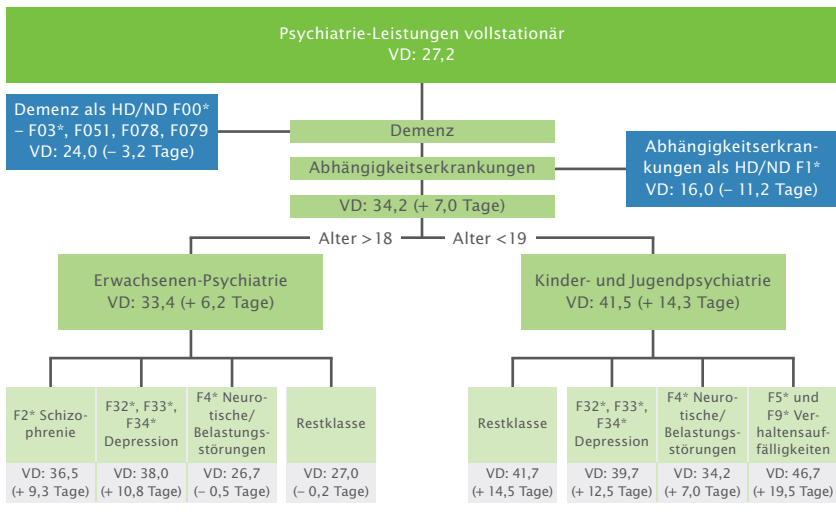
Psychiatrie-Leistungen vollstationär
VD: 27,2

Demenz als HD/ND F00* – F03*, F051, F078, F079
VD: 24,0 (– 3,2 Tage)

Demenz

Abhängigkeitserkrankungen

Abhängigkeitserkrankungen als HD/ND F1*
VD: 16,0 (– 11,2 Tage)

VD: 34,2 (+ 7,0 Tage)

Alter >18

Alter <19

Erwachsenen-Psychiatrie
VD: 33,4 (+ 6,2 Tage)

Kinder- und Jugendpsychiatrie
VD: 41,5 (+ 14,3 Tage)

| F2* Schizophrenie | F32*, F33*, F34* Depression | F4* Neurotische/ Belastungsstörungen | Restklasse |
|---|---|---|---|
| VD: 36,5 (+ 9,3 Tage) | VD: 38,0 (+ 10,8 Tage) | VD: 26,7 (– 0,5 Tage) | VD: 27,0 (– 0,2 Tage) |

| Restklasse | F32*, F33*, F34* Depression | F4* Neurotische/ Belastungsstörungen | F5* und F9* Verhaltensauffälligkeiten |
|---|---|---|---|
| VD: 41,7 (+ 14,5 Tage) | VD: 39,7 (+ 12,5 Tage) | VD: 34,2 (+ 7,0 Tage) | VD: 46,7 (+ 19,5 Tage) |